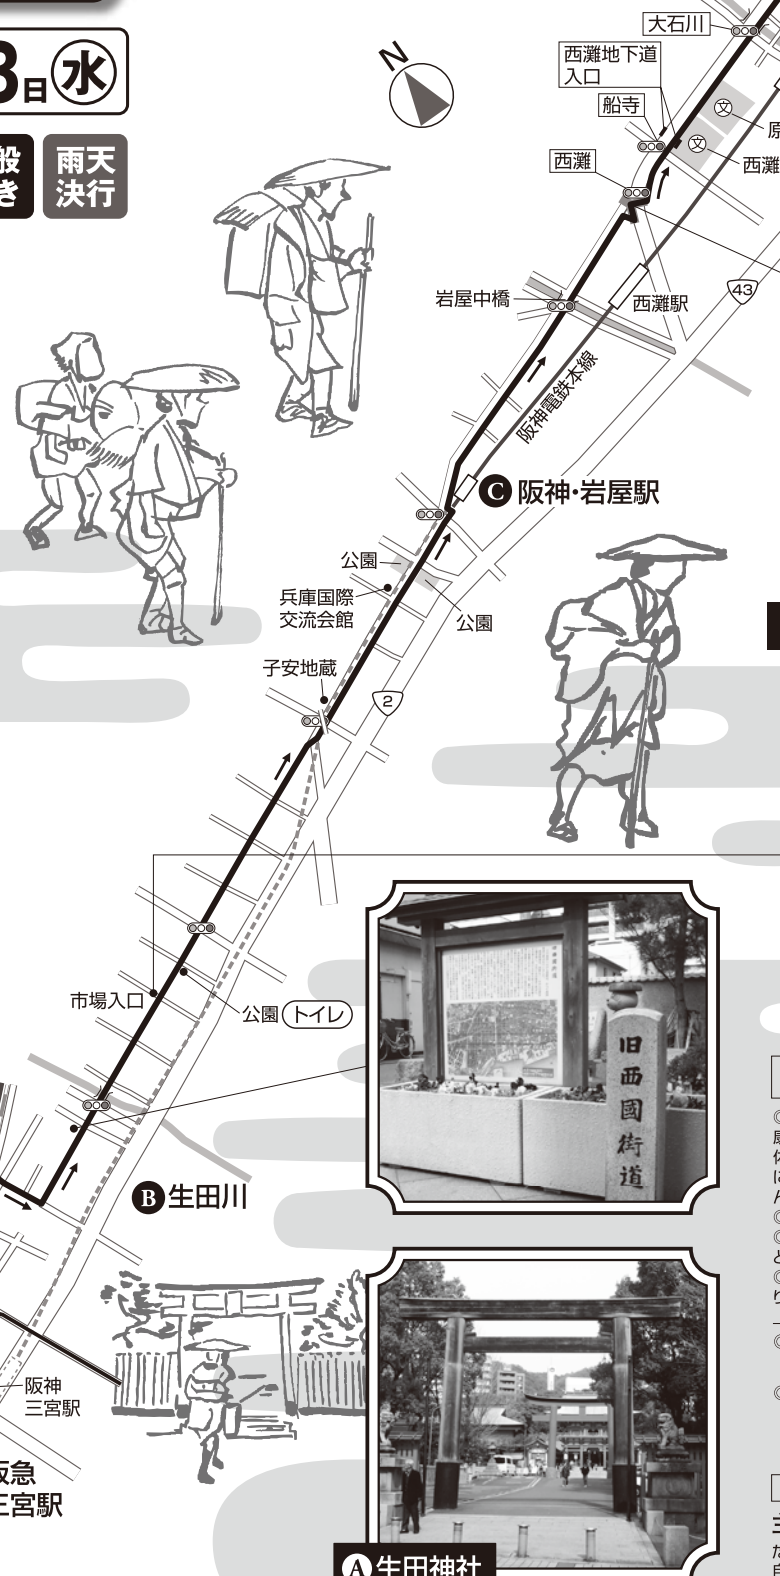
3日(水)

般き

雨天決行

N

大石川

西灘地下道入口

船寺

西灘

西灘駅

43

岩屋中橋

阪神電鉄本線

C 阪神・岩屋駅

公園

兵庫国際交流会館

公園

子安地蔵

2

市場入口

公園 トイレ

旧西國街道

B 生田川

阪神三宮駅

阪急三宮駅

A 生田神社